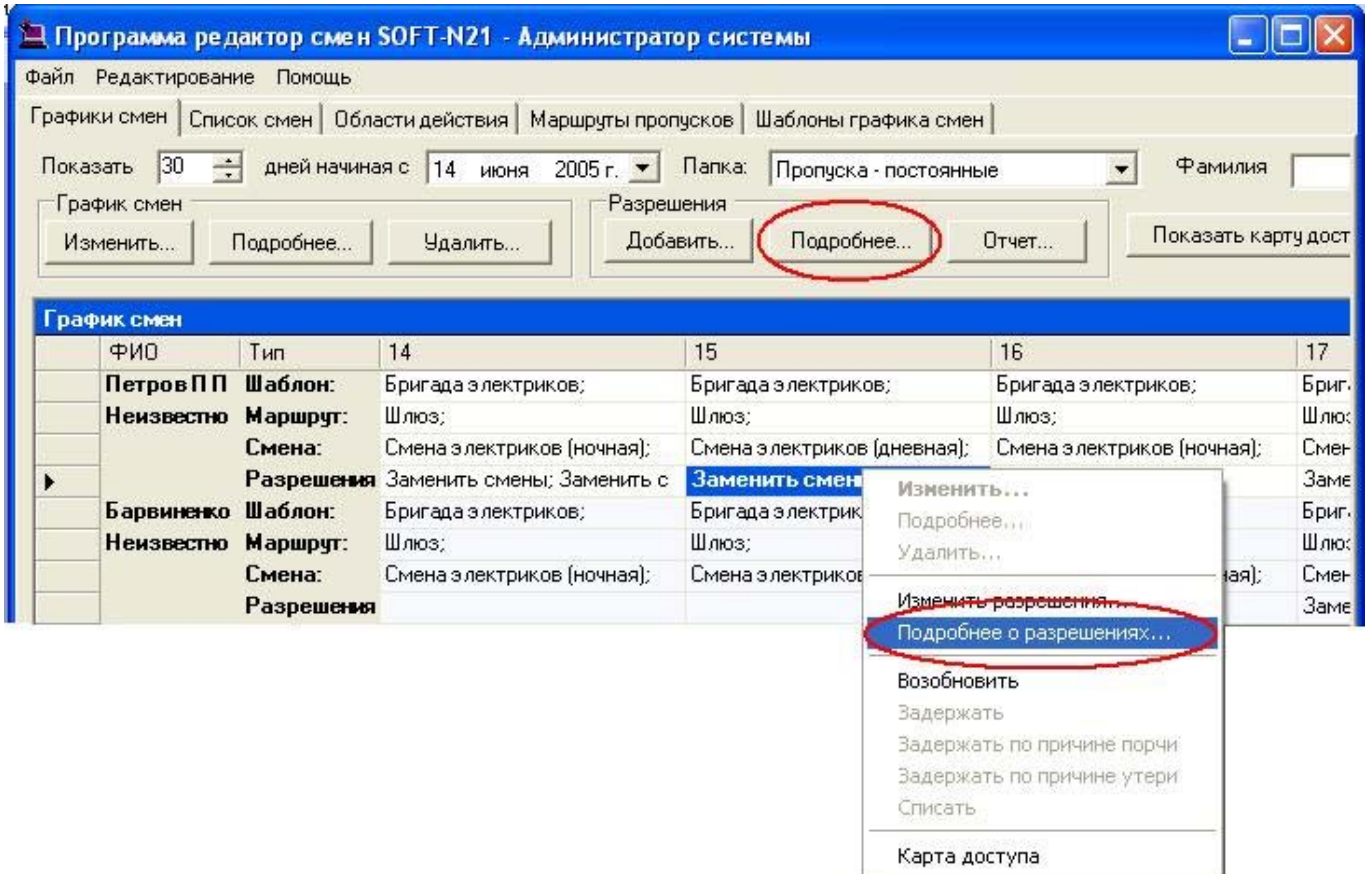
Программа редактор смен SOFT-N21 - Администратор системы

Файл Редактирование Помощь

Графики смен | Список смен | Области действия | Маршруты пропусков | Шаблоны графика смен

Показать 30 дней начиная с 14 июня 2005 г. Папка: Пропуска - постоянные Фамилия

График смен
Изменить... Подробнее... Удалить...

Разрешения
Добавить... Подробнее... Отчет...

Показать карту дост

График смен

| | ФИО | Тип | 14 | 15 | 16 | 17 |
|---|---|---|---|---|---|---|
| | Петров П П | Шаблон: | Бригада электриков; | Бригада электриков; | Бригада электриков; | Бриг |
| | Неизвестно | Маршрут: | Шлюз; | Шлюз; | Шлюз; | Шлю |
| | | Смена: | Смена электриков (ночная); | Смена электриков (дневная); | Смена электриков (ночная); | Смен |
| ▸ | | Разрешения | Заменить смены; Заменить с | Заменить смен | | Заме |
| | Барвиненко | Шаблон: | Бригада электриков; | Бригада электрик | | Бриг |
| | Неизвестно | Маршрут: | Шлюз; | Шлюз; | | Шлю |
| | | Смена: | Смена электриков (ночная); | Смена электриков | ная); | Смен |
| | | Разрешения | | | | Заме |

Изменить...
Подробнее...
Удалить...
Изменить разрешения...
Подробнее о разрешениях...
Возобновить
Задержать
Задержать по причине порчи
Задержать по причине утери
Списать
Карта доступа